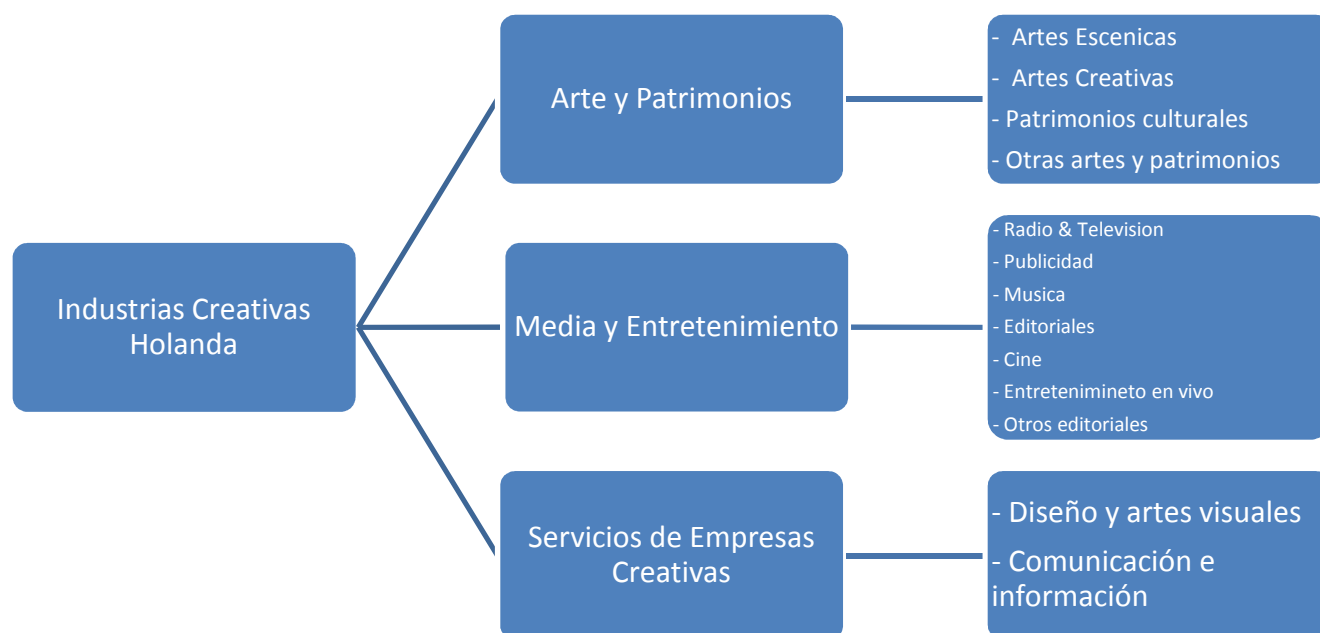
Industrias Creativas Holanda

Arte y Patrimonios

- Artes Escenicas
- Artes Creativas
- Patrimonios culturales
- Otras artes y patrimonios

Media y Entretenimiento

- Radio & Television
- Publicidad
- Musica
- Editoriales
- Cine
- Entretenimineto en vivo
- Otros editoriales

Servicios de Empresas Creativas

- Diseño y artes visuales
- Comunicación e información